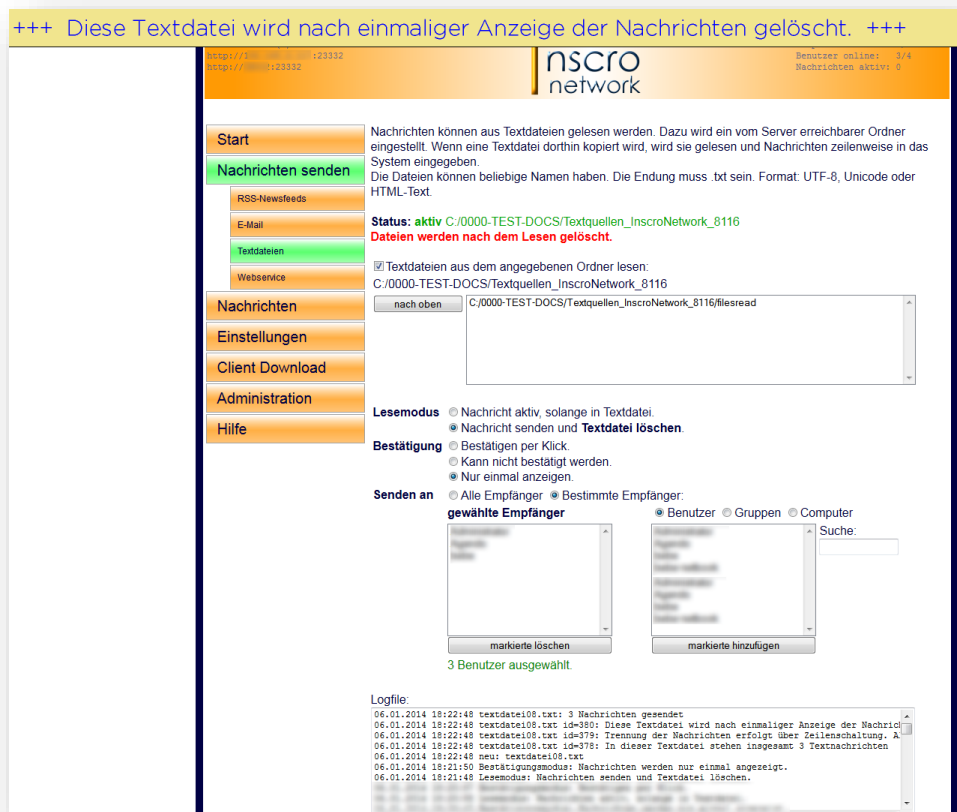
+++ Diese Textdatei wird nach einmaliger Anzeige der Nachrichten gelöscht. +++

http://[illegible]:23332
http://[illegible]:23332

nscro network

Benutzer online: 3/4
Nachrichten aktiv: 0

Start
Nachrichten senden
RSS-Newsfeeds
E-Mail
Textdateien
Webservice
Nachrichten
Einstellungen
Client Download
Administration
Hilfe

Nachrichten können aus Textdateien gelesen werden. Dazu wird ein vom Server erreichbarer Ordner eingestellt. Wenn eine Textdatei dorthin kopiert wird, wird sie gelesen und Nachrichten zeilenweise in das System eingegeben.
Die Dateien können beliebige Namen haben. Die Endung muss .txt sein. Format: UTF-8, Unicode oder HTML-Text.

Status: aktiv C:/0000-TEST-DOCS/Textquellen_InscroNetwork_8116
Dateien werden nach dem Lesen gelöscht.

Textdateien aus dem angegebenen Ordner lesen:
C:/0000-TEST-DOCS/Textquellen_InscroNetwork_8116

nach oben
C:/0000-TEST-DOCS/Textquellen_InscroNetwork_8116/filesread

Lesemodus
Nachricht aktiv, solange in Textdatei.
Nachricht senden und Textdatei löschen.
Bestätigung
Bestätigen per Klick.
Kann nicht bestätigt werden.
Nur einmal anzeigen.
Senden an
Alle Empfänger
Bestimmte Empfänger:
gewählte Empfänger
Benutzer
Gruppen
Computer
Suche:
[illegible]
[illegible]
markierte löschen
markierte hinzufügen
3 Benutzer ausgewählt.

Logfile:
06.01.2014 18:22:48 textdatei08.txt: 3 Nachrichten gesendet
06.01.2014 18:22:48 textdatei08.txt id=380: Diese Textdatei wird nach einmaliger Anzeige der Nachric
06.01.2014 18:22:48 textdatei08.txt id=379: Trennung der Nachrichten erfolgt über Zeilenschaltung. A
06.01.2014 18:22:48 textdatei08.txt id=378: In dieser Textdatei stehen insgesamt 3 Textnachrichten
06.01.2014 18:22:48 neu: textdatei08.txt
06.01.2014 18:21:50 Bestätigungsmodus: Nachrichten werden nur einmal angezeigt.
06.01.2014 18:21:48 Lesemodus: Nachrichten senden und Textdatei löschen.
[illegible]